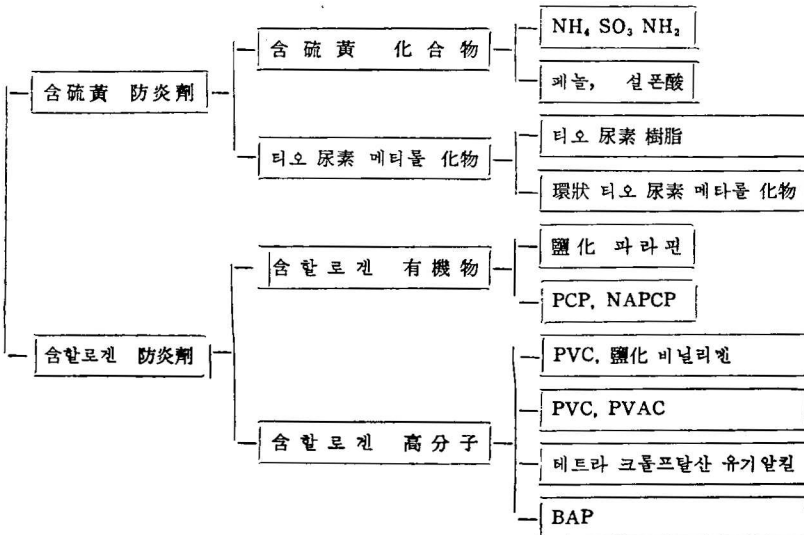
含硫黃 防炎劑

含硫黃 化合物

$NH_4$ $SO_3$ $NH_2$

페놀, 설폰酸

티오 尿素 메티롤 化物

티오 尿素 樹脂

環狀 티오 尿素 메타롤 化物

含할로겐 防炎劑

含할로겐 有機物

鹽化 파라핀

PCP, NAPCP

含할로겐 高分子

PVC, 鹽化 비닐리덴

PVC, PVAC

테트라 크롤프탈산 유기알킬

BAP